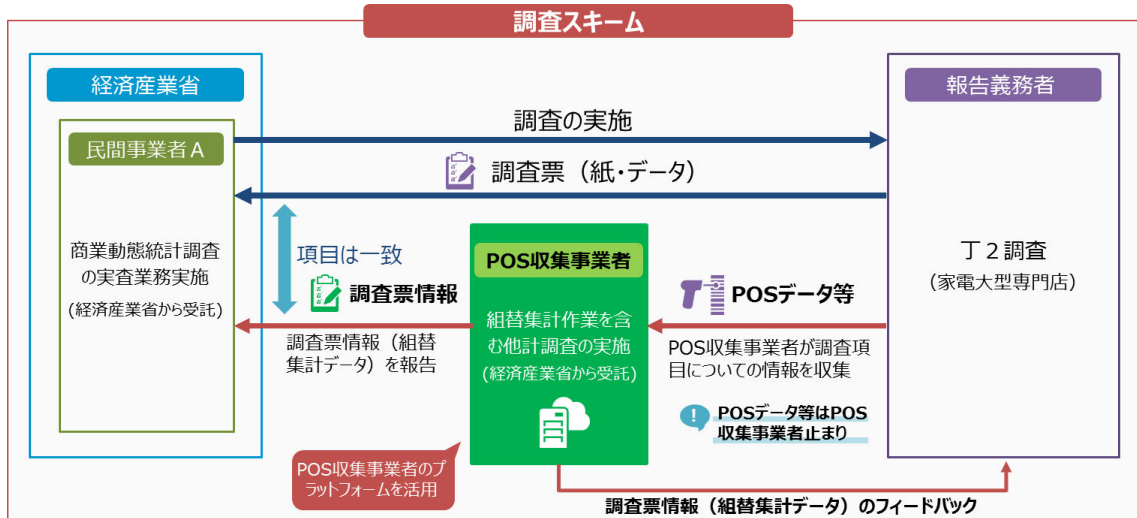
調査スキーム

経済産業省

民間事業者A

商業動態統計調査の実査業務実施
（経済産業省から受託）

調査の実施

調査票（紙・データ）

項目は一致

調査票情報

調査票情報（組替集計データ）を報告

POS収集事業者

組替集計作業を含む他計調査の実施
（経済産業省から受託）

POS収集事業者のプラットフォームを活用

報告義務者

丁２調査
（家電大型専門店）

POSデータ等

POS収集事業者が調査項目についての情報を収集

POSデータ等はPOS収集事業者止まり

調査票情報（組替集計データ）のフィードバック